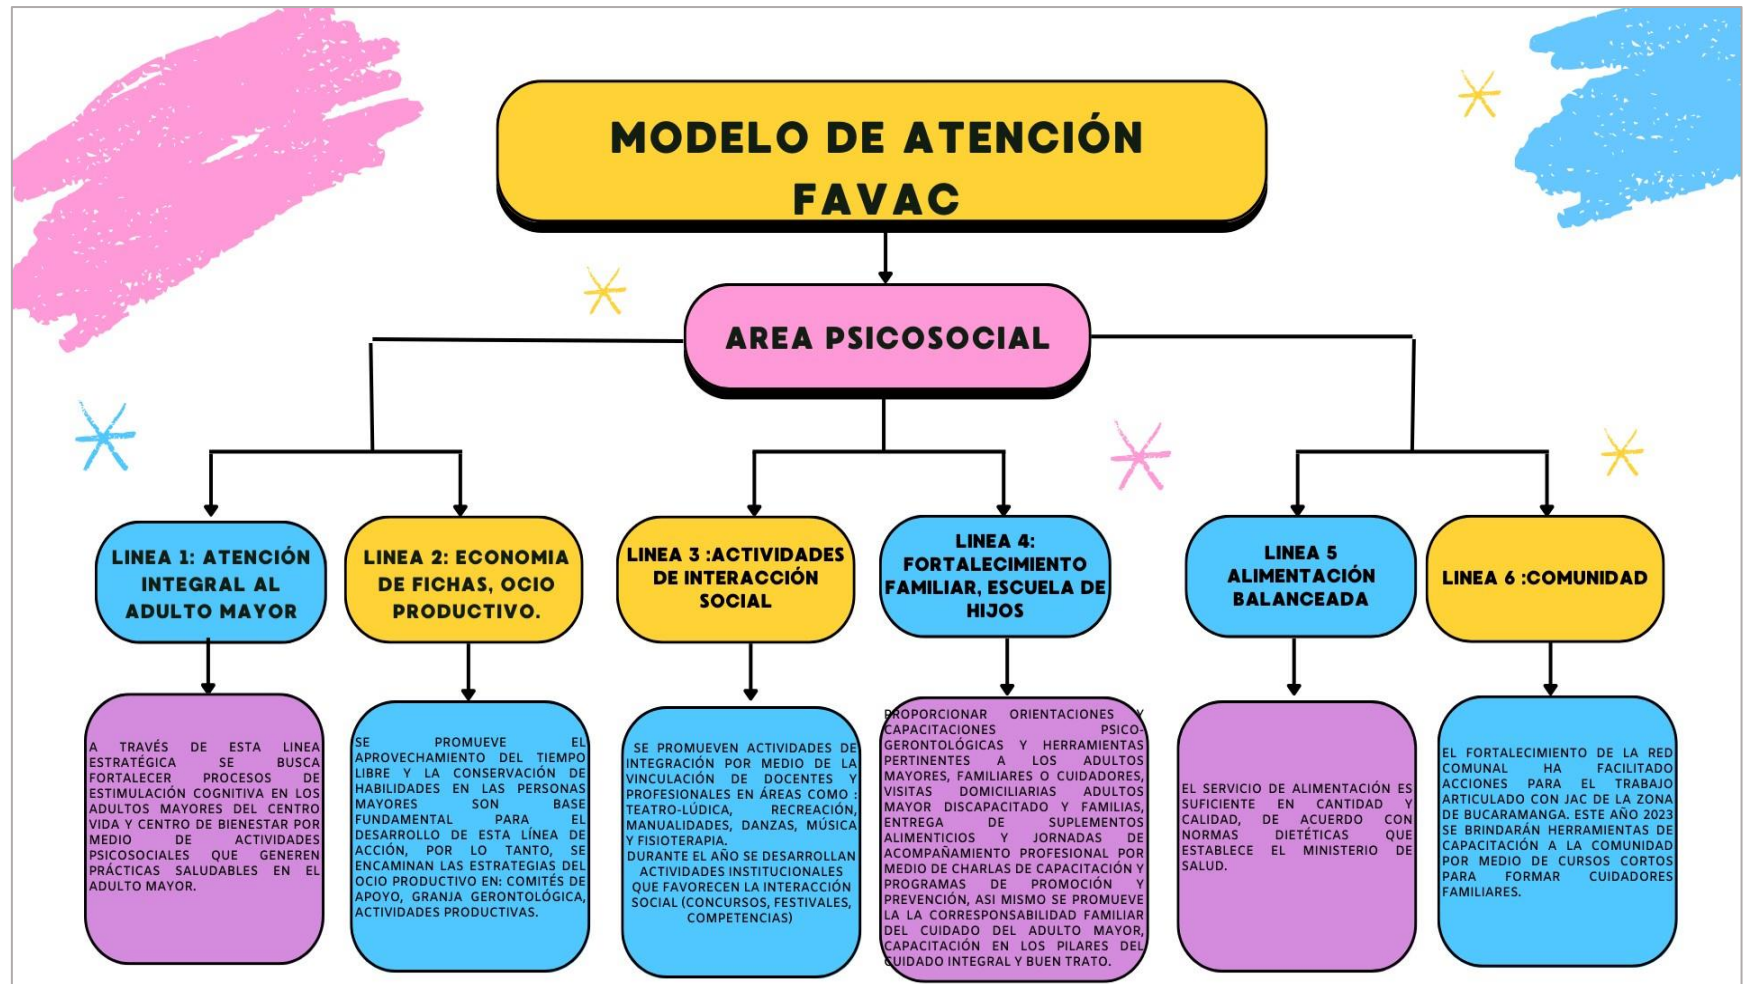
MODELO DE ATENCIÓN FAVAC

AREA PSICOSOCIAL

LINEA 1: ATENCIÓN INTEGRAL AL ADULTO MAYOR

A TRAVÉS DE ESTA LINEA ESTRATÉGICA SE BUSCA FORTALECER PROCESOS DE ESTIMULACIÓN COGNITIVA EN LOS ADULTOS MAYORES DEL CENTRO VIDA Y CENTRO DE BIENESTAR POR MEDIO DE ACTIVIDADES PSICOSOCIALES QUE GENEREN PRÁCTICAS SALUDABLES EN EL ADULTO MAYOR.

LINEA 2: ECONOMIA DE FICHAS, OCIO PRODUCTIVO.

SE PROMUEVE EL APROVECHAMIENTO DEL TIEMPO LIBRE Y LA CONSERVACIÓN DE HABILIDADES EN LAS PERSONAS MAYORES SON BASE FUNDAMENTAL PARA EL DESARROLLO DE ESTA LÍNEA DE ACCIÓN, POR LO TANTO, SE ENCAMINAN LAS ESTRATEGIAS DEL OCIO PRODUCTIVO EN: COMITÉS DE APOYO, GRANJA GERONTOLÓGICA, ACTIVIDADES PRODUCTIVAS.

LINEA 3 :ACTIVIDADES DE INTERACCIÓN SOCIAL

SE PROMUEVEN ACTIVIDADES DE INTEGRACIÓN POR MEDIO DE LA VINCULACIÓN DE DOCENTES Y PROFESIONALES EN ÁREAS COMO : TEATRO-LÚDICA, RECREACIÓN, MANUALIDADES, DANZAS, MÚSICA Y FISIOTERAPIA.
DURANTE EL AÑO SE DESARROLLAN ACTIVIDADES INSTITUCIONALES QUE FAVORECEN LA INTERACCIÓN SOCIAL (CONCURSOS, FESTIVALES, COMPETENCIAS)

LINEA 4: FORTALECIMIENTO FAMILIAR, ESCUELA DE HIJOS

PROPORCIONAR ORIENTACIONES Y CAPACITACIONES PSICO-GERONTOLÓGICAS Y HERRAMIENTAS PERTINENTES A LOS ADULTOS MAYORES, FAMILIARES O CUIDADORES, VISITAS DOMICILIARIAS ADULTOS MAYOR DISCAPACITADO Y FAMILIAS, ENTREGA DE SUPLEMENTOS ALIMENTICIOS Y JORNADAS DE ACOMPAÑAMIENTO PROFESIONAL POR MEDIO DE CHARLAS DE CAPACITACIÓN Y PROGRAMAS DE PROMOCIÓN Y PREVENCIÓN, ASI MISMO SE PROMUEVE LA LA CORRESPONSABILIDAD FAMILIAR DEL CUIDADO DEL ADULTO MAYOR, CAPACITACIÓN EN LOS PILARES DEL CUIDADO INTEGRAL Y BUEN TRATO.

LINEA 5 ALIMENTACIÓN BALANCEADA

EL SERVICIO DE ALIMENTACIÓN ES SUFICIENTE EN CANTIDAD Y CALIDAD, DE ACUERDO CON NORMAS DIETÉTICAS QUE ESTABLECE EL MINISTERIO DE SALUD.

LINEA 6 :COMUNIDAD

EL FORTALECIMIENTO DE LA RED COMUNAL HA FACILITADO ACCIONES PARA EL TRABAJO ARTICULADO CON JAC DE LA ZONA DE BUCARAMANGA. ESTE AÑO 2023 SE BRINDARÁN HERRAMIENTAS DE CAPACITACIÓN A LA COMUNIDAD POR MEDIO DE CURSOS CORTOS PARA FORMAR CUIDADORES FAMILIARES.